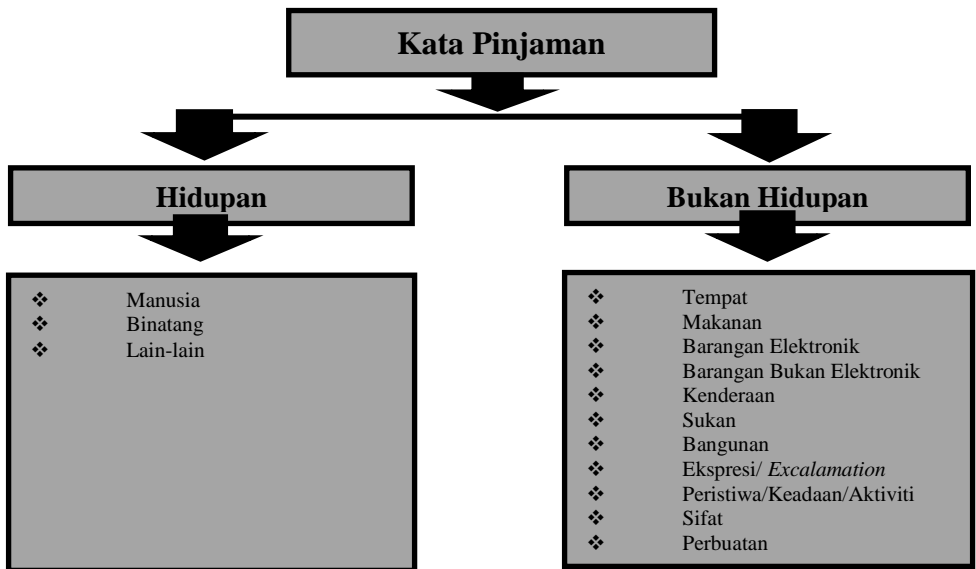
Kata Pinjaman

Hidupan

❖ Manusia
❖ Binatang
❖ Lain-lain

Bukan Hidupan

❖ Tempat
❖ Makanan
❖ Barangan Elektronik
❖ Barangan Bukan Elektronik
❖ Kenderaan
❖ Sukan
❖ Bangunan
❖ Ekspresi/ *Excalamation*
❖ Peristiwa/Keadaan/Aktiviti
❖ Sifat
❖ Perbuatan